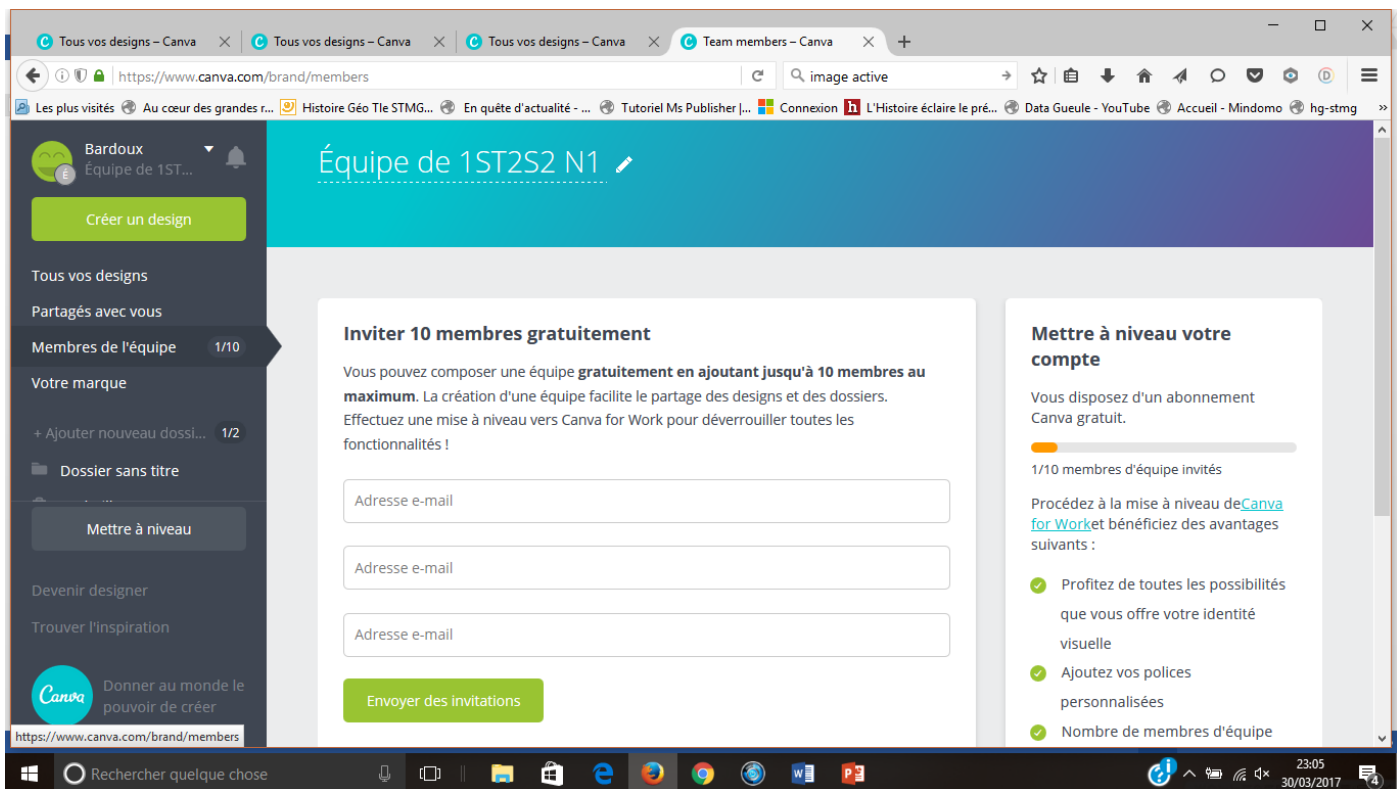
Tous vos designs – Canva
Tous vos designs – Canva
Tous vos designs – Canva
Team members – Canva

https://www.canva.com/brand/members
image active

Les plus visités Au cœur des grandes r... Histoire Géo Tle STMG... En quête d'actualité - ... Tutoriel Ms Publisher |... Connexion L'Histoire éclaire le pré... Data Gueule - YouTube Accueil - Mindomo hg-stmg

Bardoux
Équipe de 1ST...

Créer un design

Tous vos designs
Partagés avec vous
Membres de l'équipe 1/10
Votre marque

+ Ajouter nouveau dossi... 1/2
Dossier sans titre

Mettre à niveau

Devenir designer
Trouver l'inspiration

Donner au monde le pouvoir de créer

https://www.canva.com/brand/members

Équipe de 1ST2S2 N1

Inviter 10 membres gratuitement

Vous pouvez composer une équipe **gratuitement en ajoutant jusqu'à 10 membres au maximum**. La création d'une équipe facilite le partage des designs et des dossiers. Effectuez une mise à niveau vers Canva for Work pour déverrouiller toutes les fonctionnalités !

Adresse e-mail
Adresse e-mail
Adresse e-mail

Envoyer des invitations

Mettre à niveau votre compte

Vous disposez d'un abonnement Canva gratuit.

1/10 membres d'équipe invités

Procédez à la mise à niveau deCanva for Worket bénéficiez des avantages suivants :

Profitez de toutes les possibilités que vous offre votre identité visuelle
Ajoutez vos polices personnalisées
Nombre de membres d'équipe

Rechercher quelque chose
23:05
30/03/2017
4